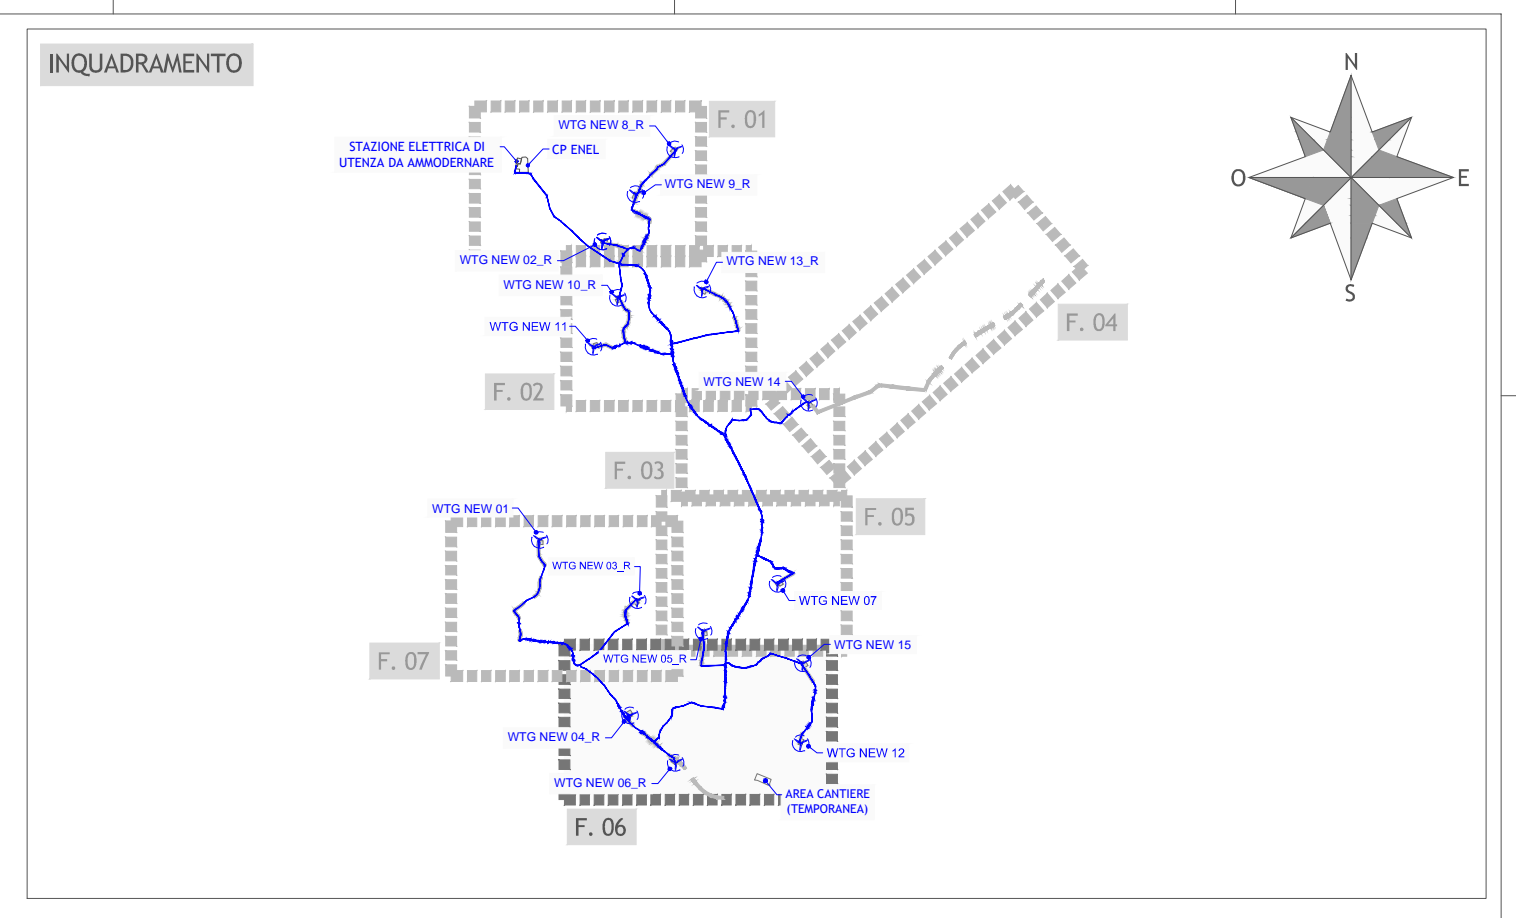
INQUADRAMENTO

N
O
E
S

F. 01
WTG NEW 8_R
STAZIONE ELETTRICA DI UTENZA DA AMMODERNARE
CP ENEL
WTG NEW 9_R
WTG NEW 02_R
WTG NEW 13_R
WTG NEW 10_R
WTG NEW 11
F. 04
F. 02
WTG NEW 14
F. 03
F. 05
WTG NEW 01
WTG NEW 03_R
WTG NEW 07
F. 07
WTG NEW 05_R
WTG NEW 15
WTG NEW 04_R
WTG NEW 12
WTG NEW 06_R
AREA CANTIERE (TEMPORANEA)
F. 06